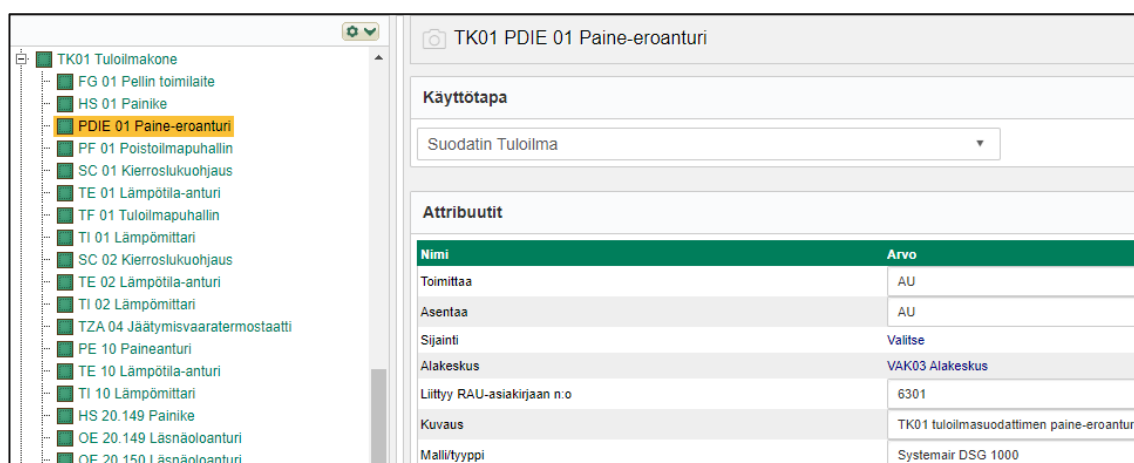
TK01 Tuloilmakone
FG 01 Pellin toimilaite
HS 01 Painike
PDIE 01 Paine-eroanturi
PF 01 Poistoilmapuhallin
SC 01 Kierroslukuohjaus
TE 01 Lämpötila-anturi
TF 01 Tuloilmapuhallin
TI 01 Lämpömittari
SC 02 Kierroslukuohjaus
TE 02 Lämpötila-anturi
TI 02 Lämpömittari
TZA 04 Jäätymisvaaratermostaatti
PE 10 Paineanturi
TE 10 Lämpötila-anturi
TI 10 Lämpömittari
HS 20.149 Painike
OE 20.149 Läsnäoloanturi
OE 20.150 Läsnäoloanturi

TK01 PDIE 01 Paine-eroanturi

Käyttötapa

Suodatin Tuloilma

Attribuutit

| Nimi | Arvo |
|---|---|
| Toimittaa | AU |
| Asentaa | AU |
| Sijainti | Valitse |
| Alakeskus | VAK03 Alakeskus |
| Liittyy RAU-asiakirjaan n:o | 6301 |
| Kuvaus | TK01 tuloilmasuodattimen paine-eroantur |
| Malli/tyyppi | Systemair DSG 1000 |